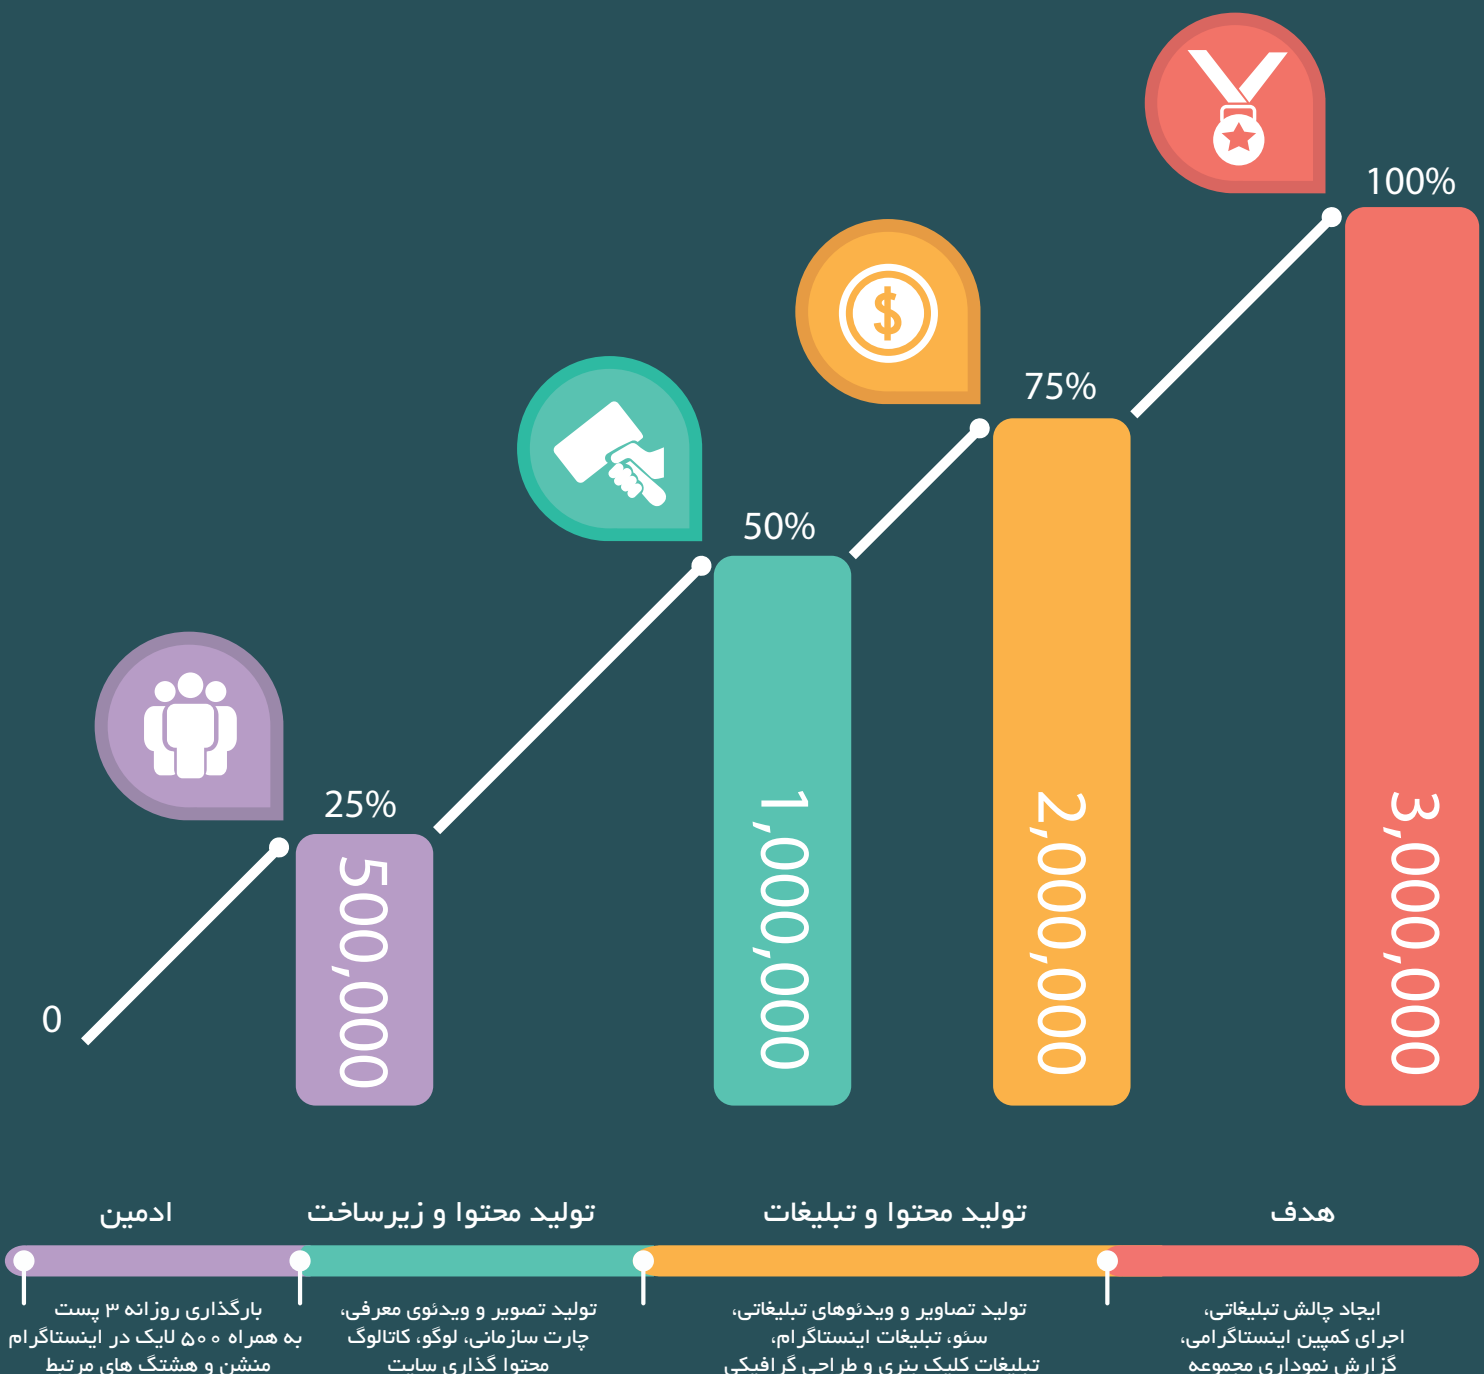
100%

75%

50%

25%

0

500,000

1,000,000

2,000,000

3,000,000

ادمین

تولید محتوا و زیرساخت

تولید محتوا و تبلیغات

هدف

بارگذاری روزانه ۳ پست
به همراه ۵۰۰ لایک در اینستاگرام
منشن و هشتگ های مرتبط

تولید تصویر و ویدئوی معرفی،
چارت سازمانی، لوگو، کاتالوگ
محتوا گذاری سایت

تولید تصاویر و ویدئوهای تبلیغاتی،
سئو، تبلیغات اینستاگرام،
تبلیغات کلیک بنری و طراحی گرافیکی

ایجاد چالش تبلیغاتی،
اجرای کمپین اینستاگرامی،
گزارش نموداری مجموعه